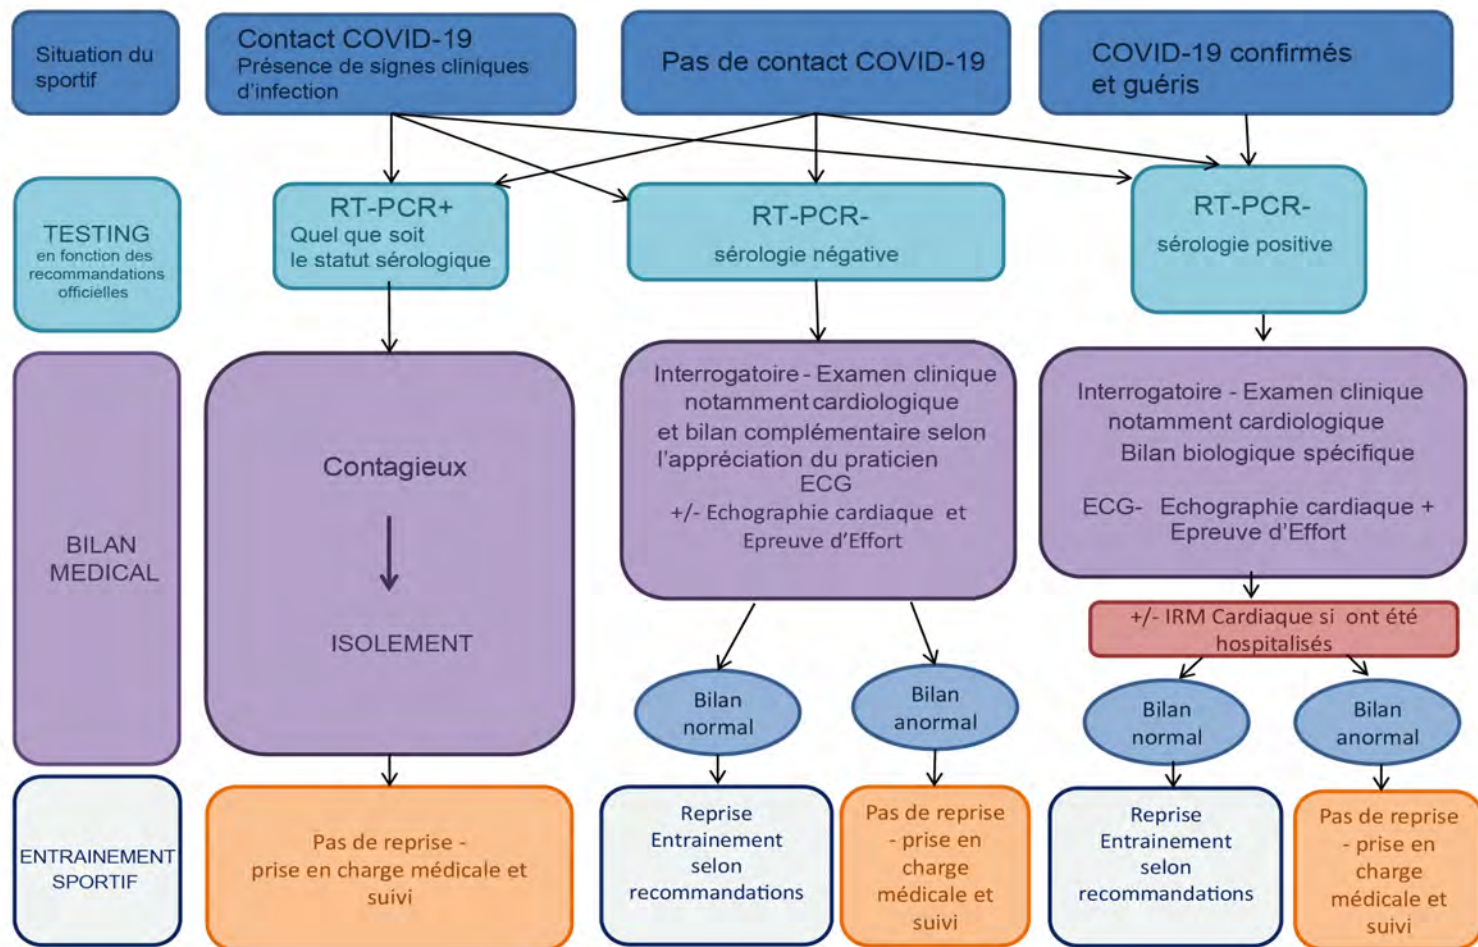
Situation du sportif

Contact COVID-19
Présence de signes cliniques d'infection

Pas de contact COVID-19

COVID-19 confirmés et guéris

TESTING
en fonction des recommandations officielles

RT-PCR+
Quel que soit le statut sérologique

RT-PCR-
sérologie négative

RT-PCR-
sérologie positive

BILAN MEDICAL

Contagieux

ISOLEMENT

Interrogatoire - Examen clinique notamment cardiologique et bilan complémentaire selon l'appréciation du praticien
ECG
+/- Echographie cardiaque et Epreuve d'Effort

Interrogatoire - Examen clinique notamment cardiologique
Bilan biologique spécifique

ECG- Echographie cardiaque + Epreuve d'Effort

+/- IRM Cardiaque si ont été hospitalisés

Bilan normal

Bilan anormal

Bilan normal

Bilan anormal

ENTRAINEMENT SPORTIF

Pas de reprise - prise en charge médicale et suivi

Reprise Entrainement selon recommandations

Pas de reprise - prise en charge médicale et suivi

Reprise Entrainement selon recommandations

Pas de reprise - prise en charge médicale et suivi